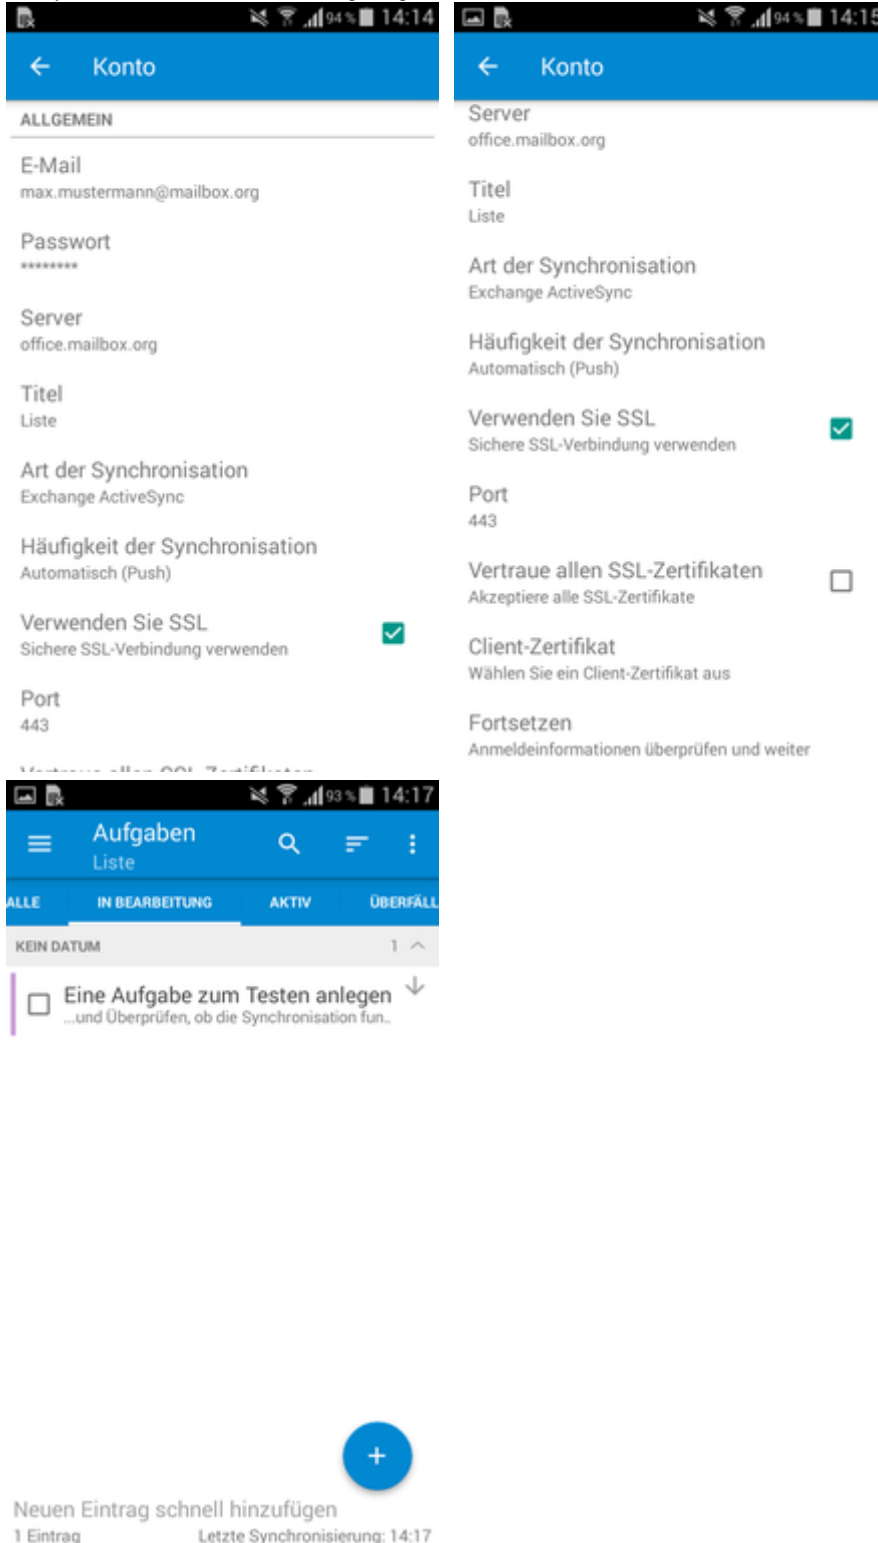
94% 14:14

Konto

ALLGEMEIN

E-Mail
max.mustermann@mailbox.org

Passwort
********

Server
office.mailbox.org

Titel
Liste

Art der Synchronisation
Exchange ActiveSync

Häufigkeit der Synchronisation
Automatisch (Push)

Verwenden Sie SSL
Sichere SSL-Verbindung verwenden

Port
443

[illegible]

94% 14:15

Konto

Server
office.mailbox.org

Titel
Liste

Art der Synchronisation
Exchange ActiveSync

Häufigkeit der Synchronisation
Automatisch (Push)

Verwenden Sie SSL
Sichere SSL-Verbindung verwenden

Port
443

Vertraue allen SSL-Zertifikaten
Akzeptiere alle SSL-Zertifikate

Client-Zertifikat
Wählen Sie ein Client-Zertifikat aus

Fortsetzen
Anmeldeinformationen überprüfen und weiter

93% 14:17

Aufgaben
Liste

ALLE IN BEARBEITUNG AKTIV ÜBERFÄLL

KEIN DATUM 1

Eine Aufgabe zum Testen anlegen
...und Überprüfen, ob die Synchronisation fun...

+

Neuen Eintrag schnell hinzufügen
1 Eintrag Letzte Synchronisierung: 14:17